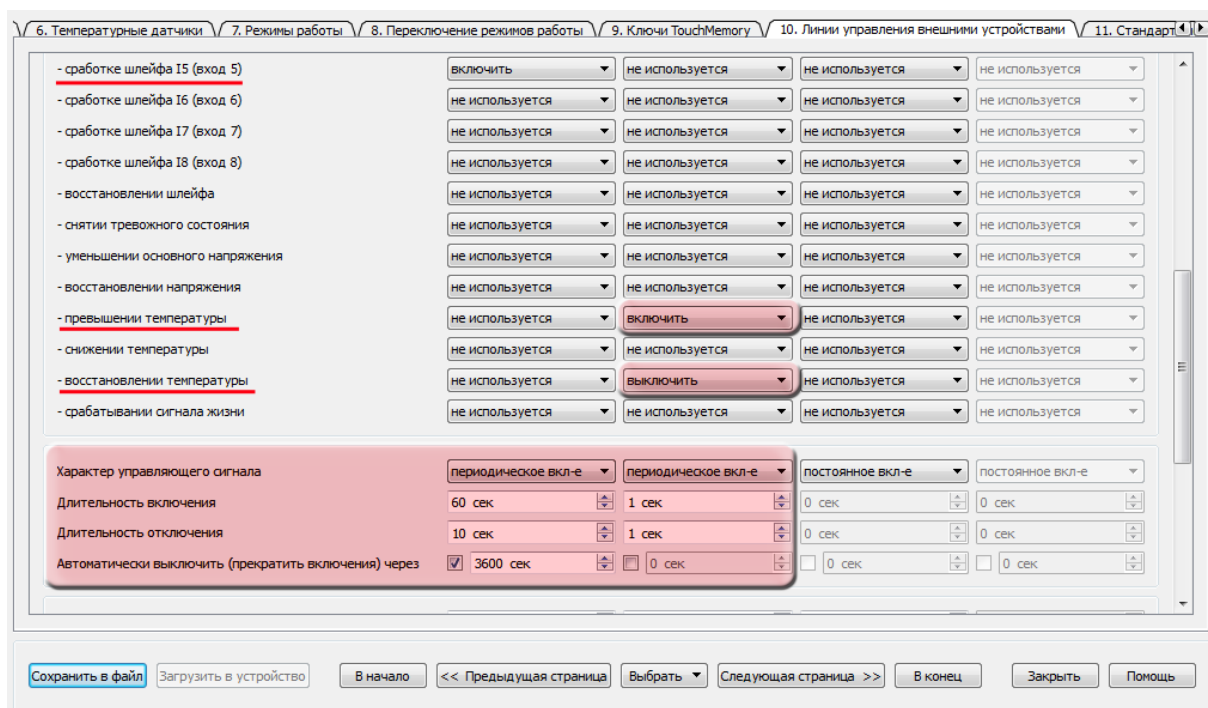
6. Температурные датчики | 7. Режимы работы | 8. Переключение режимов работы | 9. Ключи TouchMemory | 10. Линии управления внешними устройствами | 11. Стандарт

| | | | | |
|---|---|---|---|---|
| - сработке шлейфа I5 (вход 5) | включить | не используется | не используется | не используется |
| - сработке шлейфа I6 (вход 6) | не используется | не используется | не используется | не используется |
| - сработке шлейфа I7 (вход 7) | не используется | не используется | не используется | не используется |
| - сработке шлейфа I8 (вход 8) | не используется | не используется | не используется | не используется |
| - восстановлении шлейфа | не используется | не используется | не используется | не используется |
| - снятии тревожного состояния | не используется | не используется | не используется | не используется |
| - уменьшении основного напряжения | не используется | не используется | не используется | не используется |
| - восстановлении напряжения | не используется | не используется | не используется | не используется |
| - превышении температуры | не используется | включить | не используется | не используется |
| - снижении температуры | не используется | не используется | не используется | не используется |
| - восстановлении температуры | не используется | выключить | не используется | не используется |
| - срабатывании сигнала жизни | не используется | не используется | не используется | не используется |

| | | | | |
|---|---|---|---|---|
| Характер управляющего сигнала | периодическое вкл-е | периодическое вкл-е | постоянное вкл-е | постоянное вкл-е |
| Длительность включения | 60 сек | 1 сек | 0 сек | 0 сек |
| Длительность отключения | 10 сек | 1 сек | 0 сек | 0 сек |
| Автоматически выключить (прекратить включения) через | 3600 сек | 0 сек | 0 сек | 0 сек |

Сохранить в файл | Загрузить в устройство | В начало | << Предыдущая страница | Выбрать | Следующая страница >> | В конец | Закрыть | Помощь